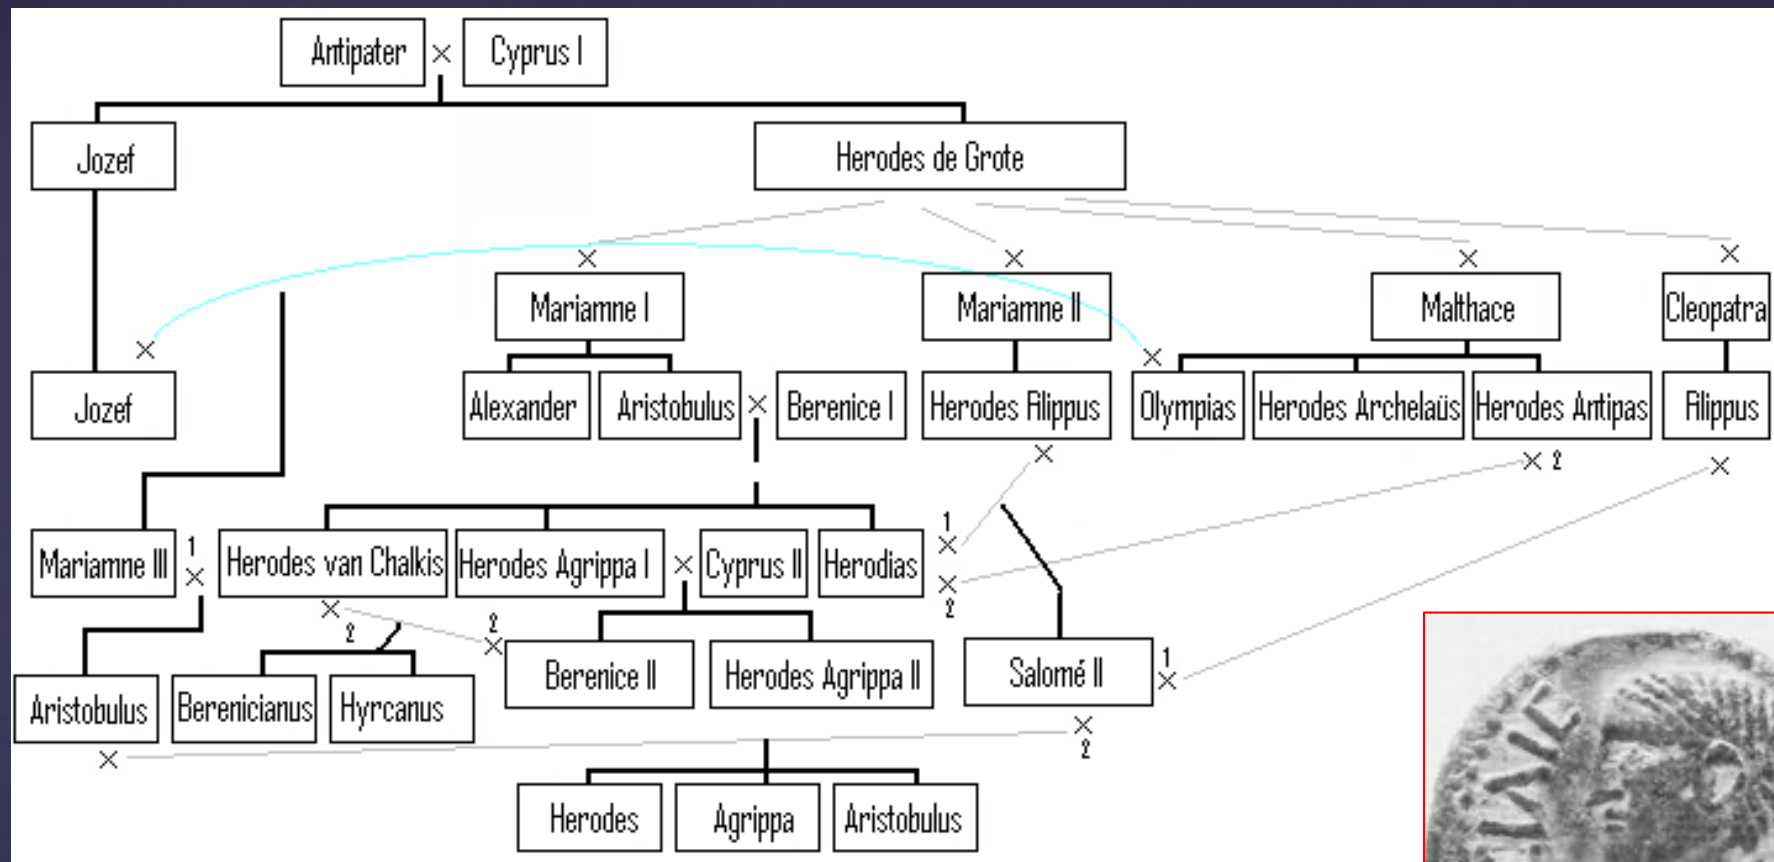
Antipater × Cyprus I

Jozef

Herodes de Grote

× Mariamne I

× Mariamne II

× Malthace

× Cleopatra

× Jozef

Alexander

Aristobulus × Berenice I

Herodes Filippus

× Olympias

Herodes Archelaüs

Herodes Antipas

Filippus

× 2

×

×

Mariamne III 1 ×

Herodes van Chalkis

Herodes Agrippa I × Cyprus II

Herodias

1 ×

× 2

× 2

2 ×

Aristobulus

Berenicianus

Hyrcanus

Berenice II

Herodes Agrippa II

Salomé II 1 ×

× 2

×

Herodes

Agrippa

Aristobulus